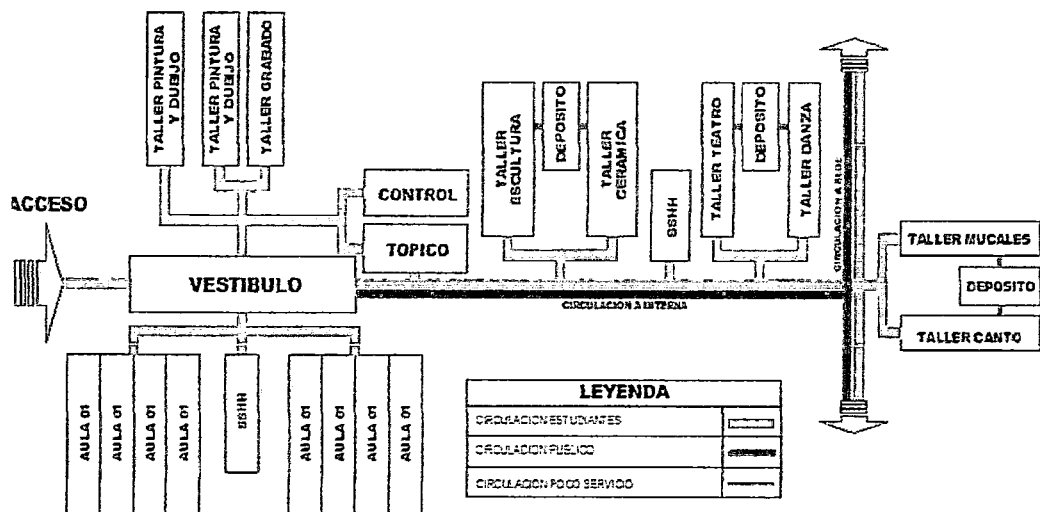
TALLER PINTURA Y DIBUJO
TALLER PINTURA Y DIBUJO
TALLER GRABADO

TALLER ESCULTURA
DEPOSITO
TALLER CERAMICA

SSHH

TALLER TEATRO
DEPOSITO
TALLER DANZA

ACCESO

CONTROL

TOPICO

VESTIBULO

CIRCULACION A EXTERNA

CIRCULACION A ALDE

TALLER MUCALES
DEPOSITO
TALLER CANTO

AULA 01
AULA 01
AULA 01
AULA 01
SSHH
AULA 01
AULA 01
AULA 01
AULA 01

LEYENDA

| | |
|---|---|
| CIRCULACION ESTUDIANTES | |
| CIRCULACION PUBLICO | |
| CIRCULACION POCO SERVICIO | |